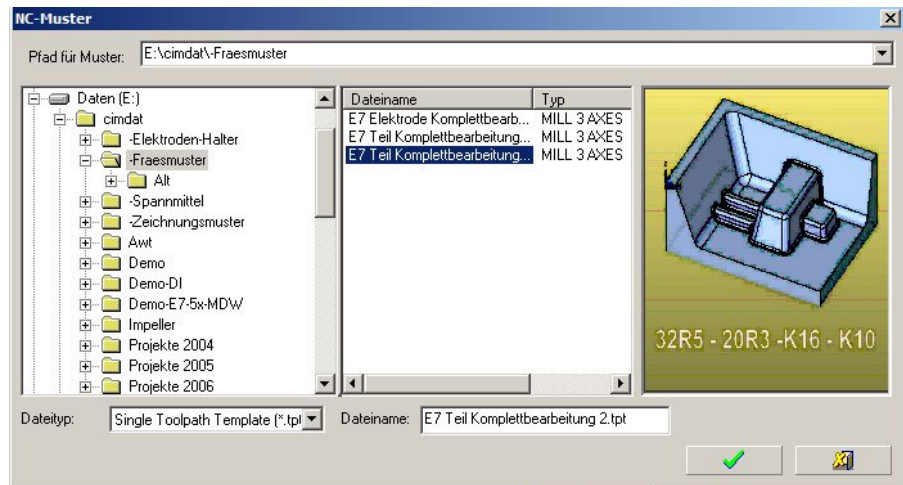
NC-Muster

Pfad für Muster: E:\cimdat\-Fraesmuster

Daten (E:)
cimdat
-Elektroden-Halter
-Fraesmuster
Alt
-Spannmittel
-Zeichnungsmuster
Awt
Demo
Demo-DI
Demo-E7-5x-MDW
Impeller
Projekte 2004
Projekte 2005
Projekte 2006

| Dateiname | Typ |
|---|---|
| E7 Elektrode Komplettbearb... | MILL 3 AXES |
| E7 Teil Komplettbearbeitung... | MILL 3 AXES |
| E7 Teil Komplettbearbeitung... | MILL 3 AXES |

32R5 - 20R3 -K16 - K10

Dateityp: Single Toolpath Template (*.tpt

Dateiname: E7 Teil Komplettbearbeitung 2.tpt